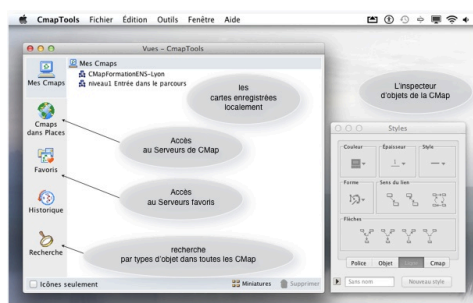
CmapTools Fichier Édition Outils Fenêtre Aide

Vues – CmapTools

Mes Cmaps

Mes Cmaps
CMapFormationENS-Lyon
niveau1 Entrée dans le parcours

les cartes enregistrées localement

L'inspecteur d'objets de la CMap

Cmaps dans Places

Accès au Serveurs de CMap

Favoris

Accès au Serveurs favoris

Historique

Recherche

recherche par types d'objet dans toutes les CMap

Icônes seulement

Miniatures

Supprimer

Styles

Couleur

Épaisseur

Style

Forme

Sens du lien

Flèches

Police

Objet

Lien

Cmap

Sans nom

Nouveau style